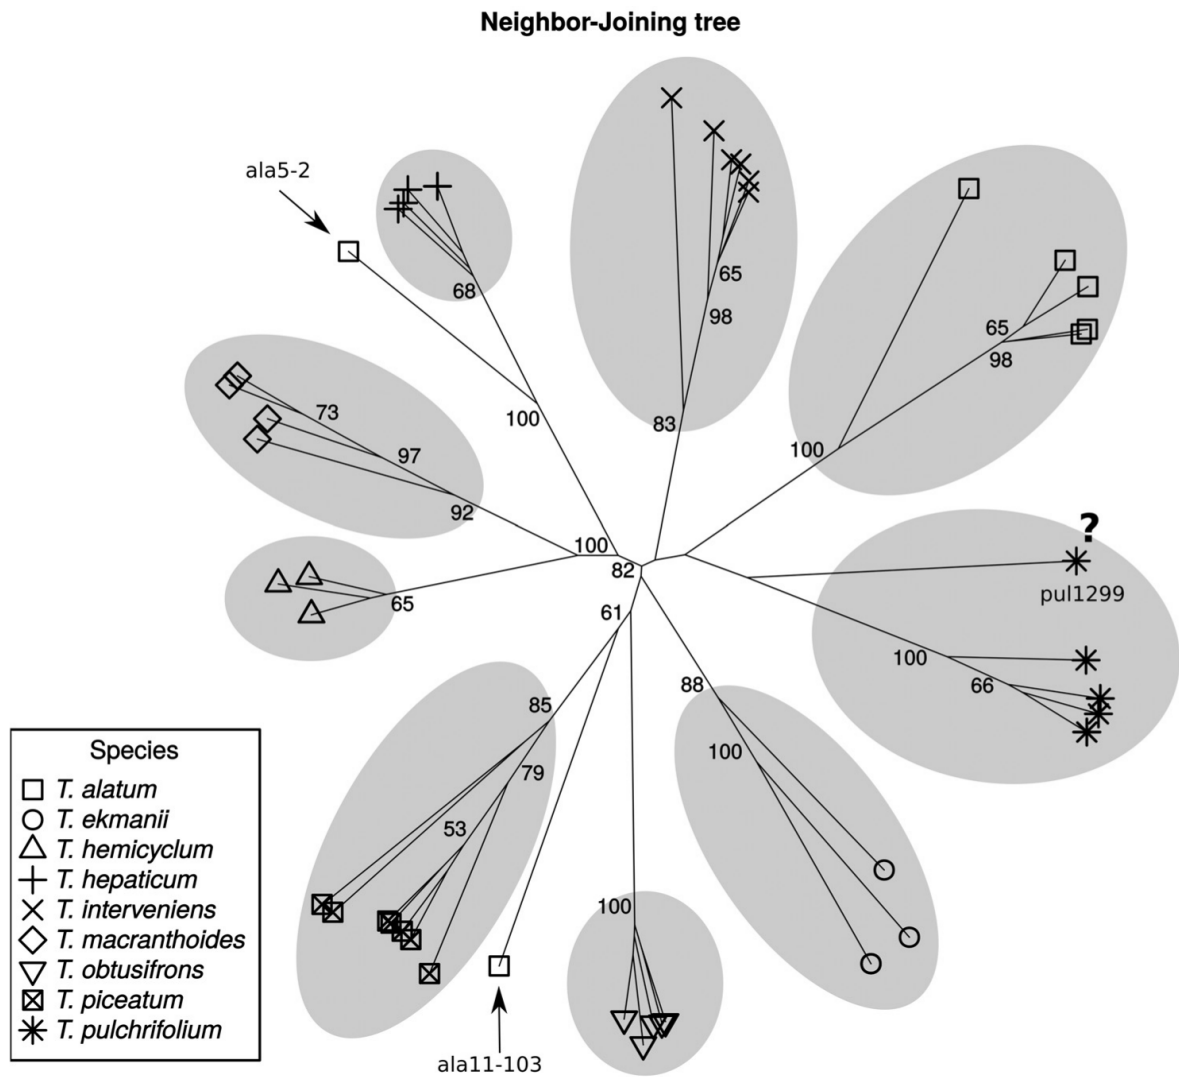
Neighbor-Joining tree

ala5-2

68

65

98

83

100

65

98

100

73

97

92

100

82

?

pul1299

65

61

100

66

85

88

79

100

53

100

ala11-103

Species
T. alatum
T. ekmanii
T. hemicyclum
T. hepaticum
T. interveniens
T. macranthoides
T. obtusifrons
T. piceatum
T. pulchrifolium